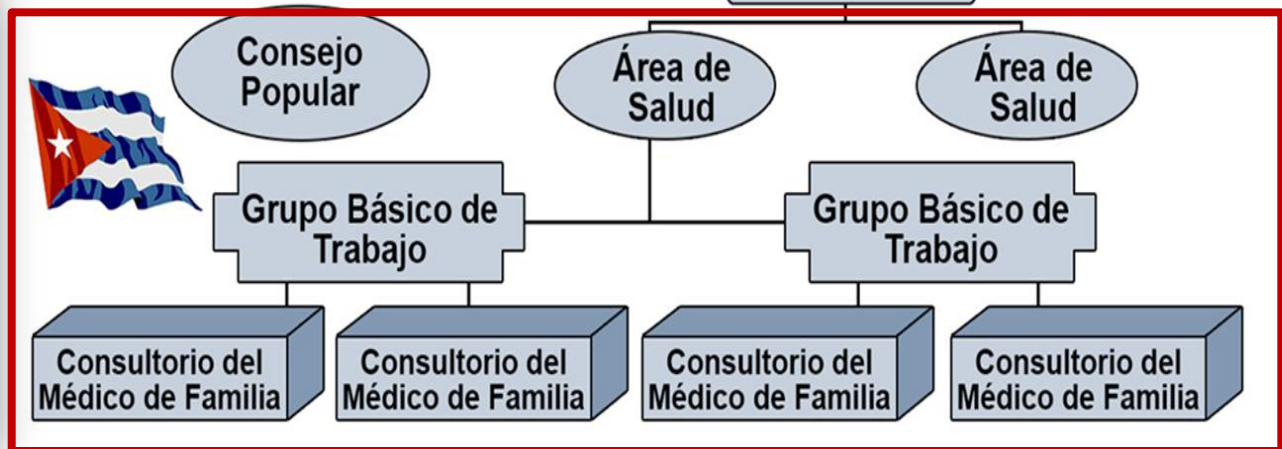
Consejo Popular

Área de Salud

Área de Salud

Grupo Básico de Trabajo

Grupo Básico de Trabajo

Consultorio del Médico de Familia

Consultorio del Médico de Familia

Consultorio del Médico de Familia

Consultorio del Médico de Familia